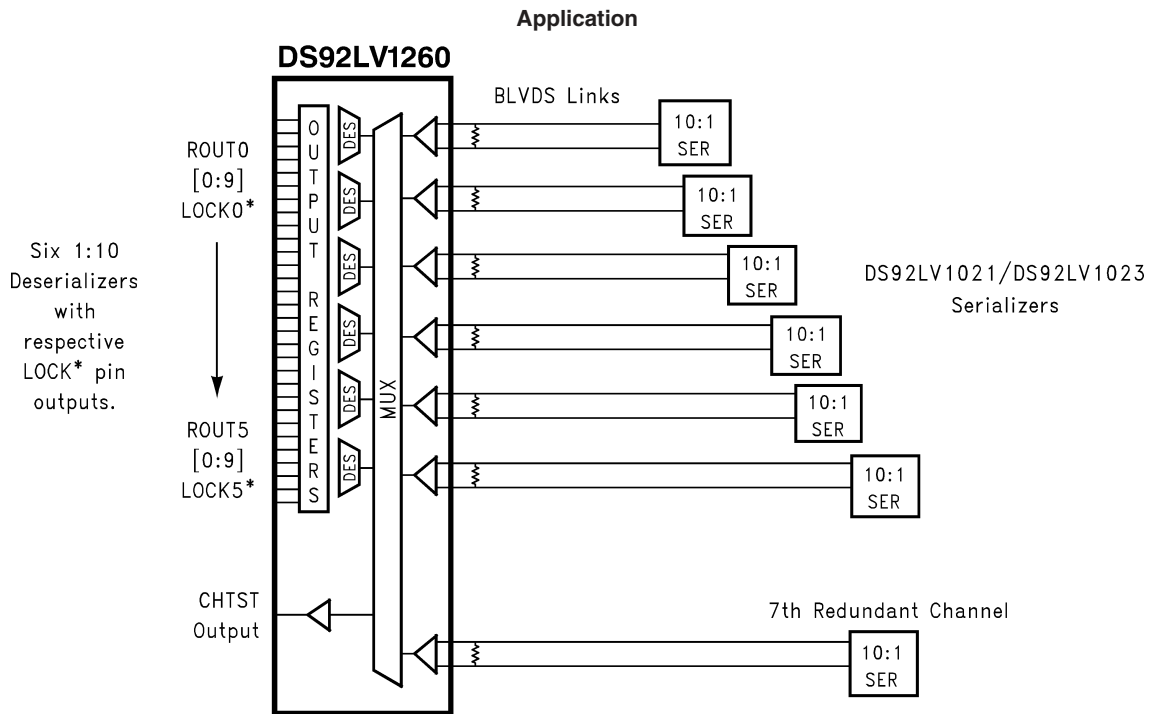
Application

DS92LV1260

BLVDS Links

ROUT0
[0:9]
LOCK0*

Six 1:10
Deserializers
with
respective
LOCK* pin
outputs.

ROUT5
[0:9]
LOCK5*

OUTPUT REGISTERS

DES
DES
DES
DES
DES
DES

MUX

10:1
SER

10:1
SER

10:1
SER

10:1
SER

10:1
SER

10:1
SER

DS92LV1021/DS92LV1023
Serializers

CHTST
Output

7th Redundant Channel

10:1
SER